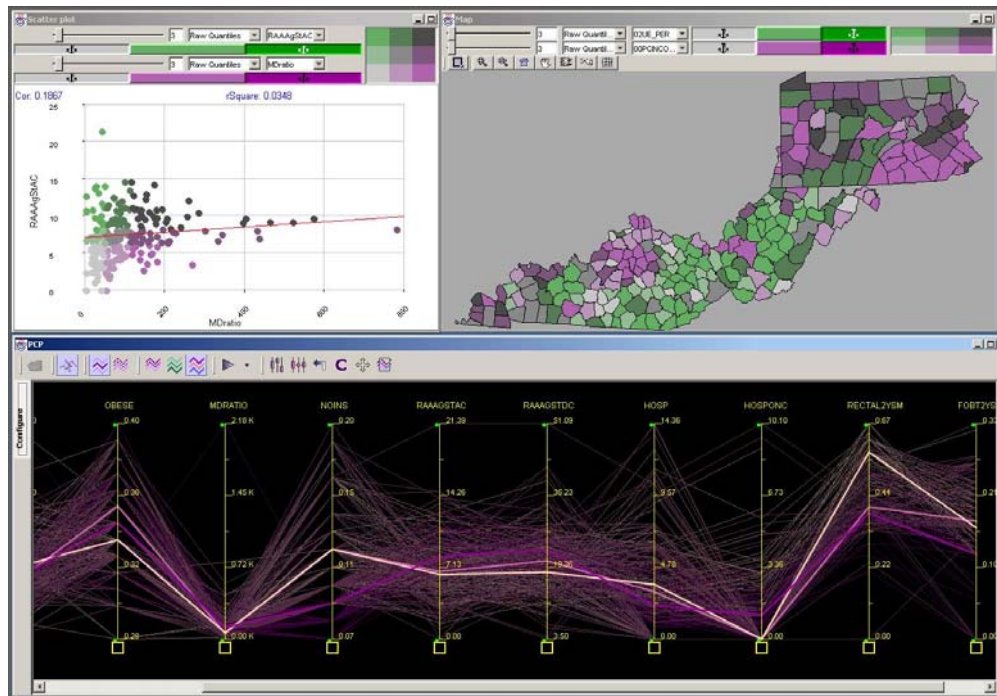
Scatter plot

3 Raw Quantiles RAAAgStAC

3 Raw Quantiles MDratio

Cor: 0.1867

rSquare: 0.0348

25

20

15

10

5

0

RAAAgStAC

200

400

600

800

MDratio

Map

3 Raw Quantil... 02UE_PER

3 Raw Quantil... 00PCINCO...

PCP

Configure

OBESE

MDRATIO

NOINS

RAAAGSTAC

RAAAGSTDC

HOSP

HOSPONC

RECTAL2YSM

FOBT2YS

0.40

2.18 K

0.20

21.39

51.09

14.36

10.10

0.67

0.30

1.45 K

0.15

14.26

36.22

9.57

6.73

0.44

0.22

0.72 K

0.11

7.13

19.36

4.78

3.36

0.22

0.20

0.00 K

0.07

0.00

3.50

0.00

0.00

0.00